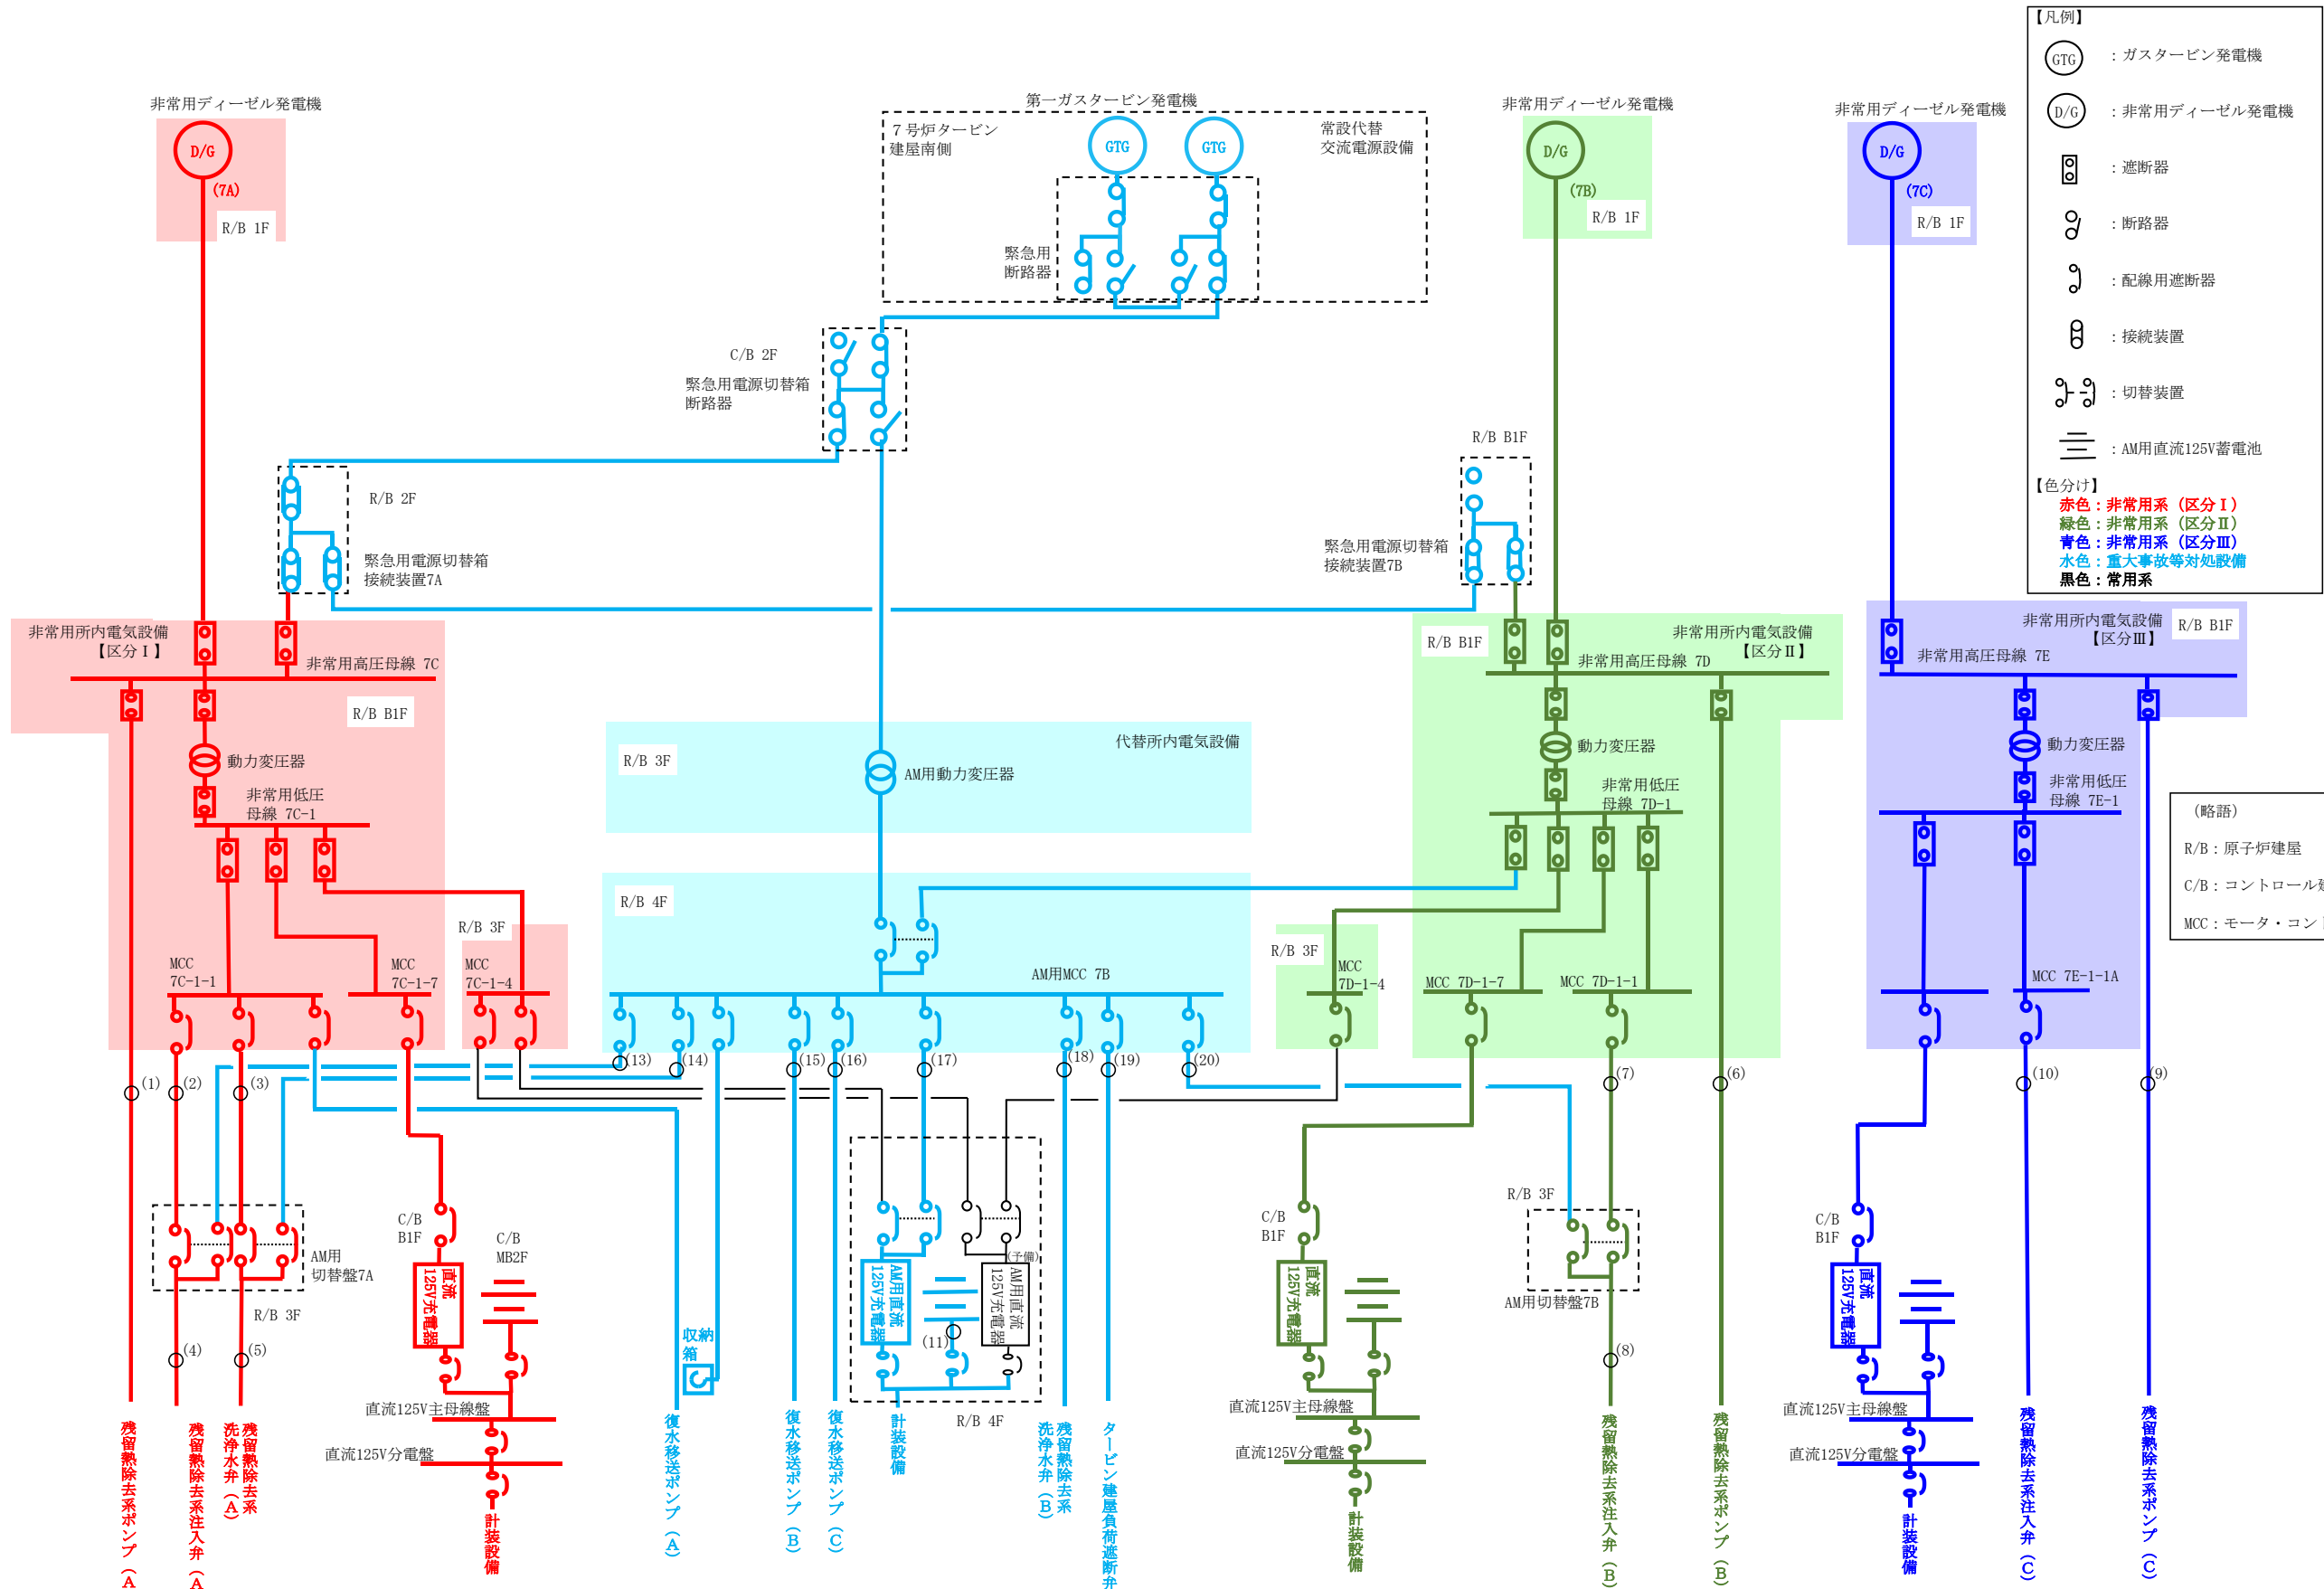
【凡例】
GTG ：ガスタービン発電機
D/G ：非常用ディーゼル発電機
：遮断器
：断路器
：配線用遮断器
：接続装置
：切替装置
：AM用直流125V蓄電池
【色分け】
赤色：非常用系（区分Ⅰ）
緑色：非常用系（区分Ⅱ）
青色：非常用系（区分Ⅲ）
水色：重大事故等対処設備
黒色：常用系

非常用ディーゼル発電機
D/G
(7A)
R/B 1F

第一ガスタービン発電機
7号炉タービン建屋南側
GTG GTG
常設代替交流電源設備
緊急用断路器

非常用ディーゼル発電機
D/G
(7B)
R/B 1F

非常用ディーゼル発電機
D/G
(7C)
R/B 1F

C/B 2F
緊急用電源切替箱断路器

R/B 2F
緊急用電源切替箱接続装置7A

R/B B1F
緊急用電源切替箱接続装置7B

非常用所内電気設備【区分Ⅰ】
非常用高圧母線 7C
R/B B1F
動力変圧器
非常用低圧母線 7C-1

非常用所内電気設備【区分Ⅱ】
R/B B1F
非常用高圧母線 7D
動力変圧器
非常用低圧母線 7D-1

非常用所内電気設備【区分Ⅲ】
R/B B1F
非常用高圧母線 7E
動力変圧器
非常用低圧母線 7E-1

（略語）
R/B：原子炉建屋
C/B：コントロール建
MCC：モータ・コン

代替所内電気設備
R/B 3F
AM用動力変圧器
R/B 4F
AM用MCC 7B

R/B 3F
MCC 7C-1-1
MCC 7C-1-7
MCC 7C-1-4

R/B 3F
MCC 7D-1-4
MCC 7D-1-7
MCC 7D-1-1
MCC 7E-1-1A

(1) (2) (3) (4) (5) (6) (7) (8) (9) (10) (11) (13) (14) (15) (16) (17) (18) (19) (20)

AM用切替盤7A
R/B 3F
C/B B1F
直流125V充電器
C/B MB2F
直流125V主母線盤
直流125V分電盤

収納箱
AM用直流125V充電器
AM用直流125V充電器
(予備)
R/B 4F

C/B B1F
直流125V充電器
直流125V主母線盤
直流125V分電盤

R/B 3F
AM用切替盤7B

C/B B1F
直流125V充電器
直流125V主母線盤
直流125V分電盤

残留熱除去系ポンプ（A）
残留熱除去系注入弁（A）
残留熱除去系洗浄水弁（A）
計装設備
復水移送ポンプ（A）
復水移送ポンプ（B）
復水移送ポンプ（C）
計装設備
残留熱除去系洗浄水弁（B）
タービン建屋負荷遮断弁
計装設備
残留熱除去系注入弁（B）
残留熱除去系ポンプ（B）
計装設備
残留熱除去系注入弁（C）
残留熱除去系ポンプ（C）